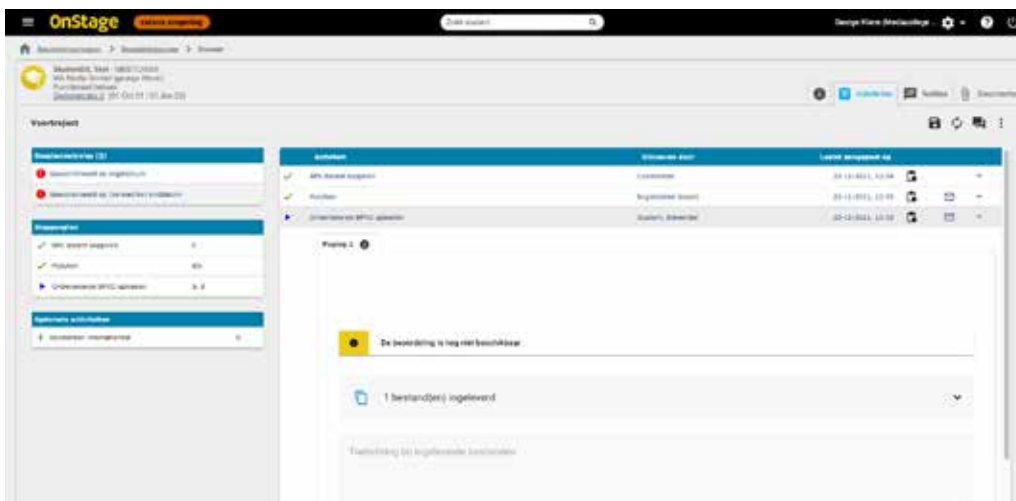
OnStage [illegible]

Zoek student

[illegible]

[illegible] > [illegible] > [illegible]

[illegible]

Voortraject

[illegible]

| Activiteit | Uitvoerende door | Laatst aangepast op |
|---|---|---|
| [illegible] | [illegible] | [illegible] |
| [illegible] | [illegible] | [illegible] |
| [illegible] | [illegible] | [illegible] |

Poging 1

De beoordeling is nog niet beschikbaar

1 bestand(en) ingeleverd

Toelichting bij ingeleverde bestanden